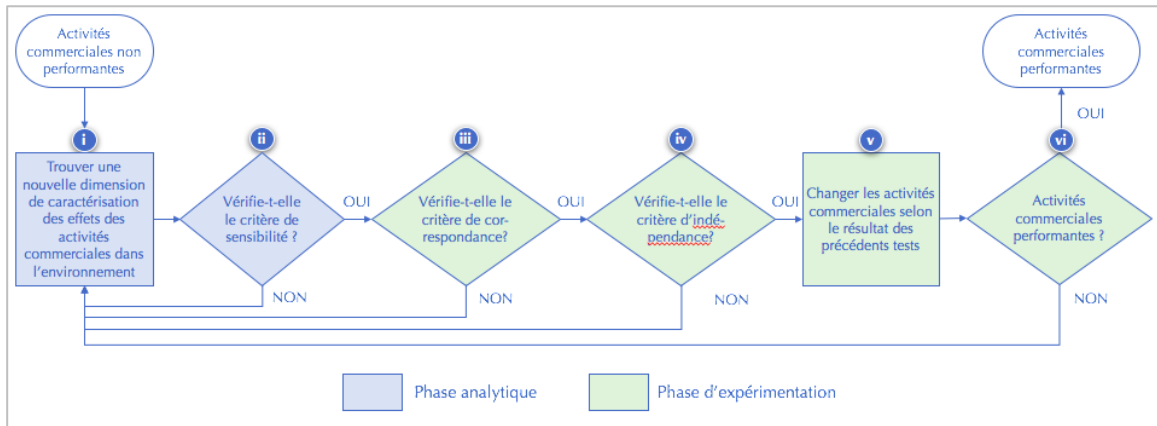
Activités commerciales non performantes

i

Trouver une nouvelle dimension de caractérisation des effets des activités commerciales dans l'environnement

ii

Vérifie-t-elle le critère de sensibilité ?

OUI

NON

iii

Vérifie-t-elle le critère de correspondance?

OUI

NON

iv

Vérifie-t-elle le critère d'indépendance?

OUI

NON

v

Changer les activités commerciales selon le résultat des précédents tests

vi

Activités commerciales performantes ?

OUI

NON

Activités commerciales performantes

Phase analytique

Phase d'expérimentation